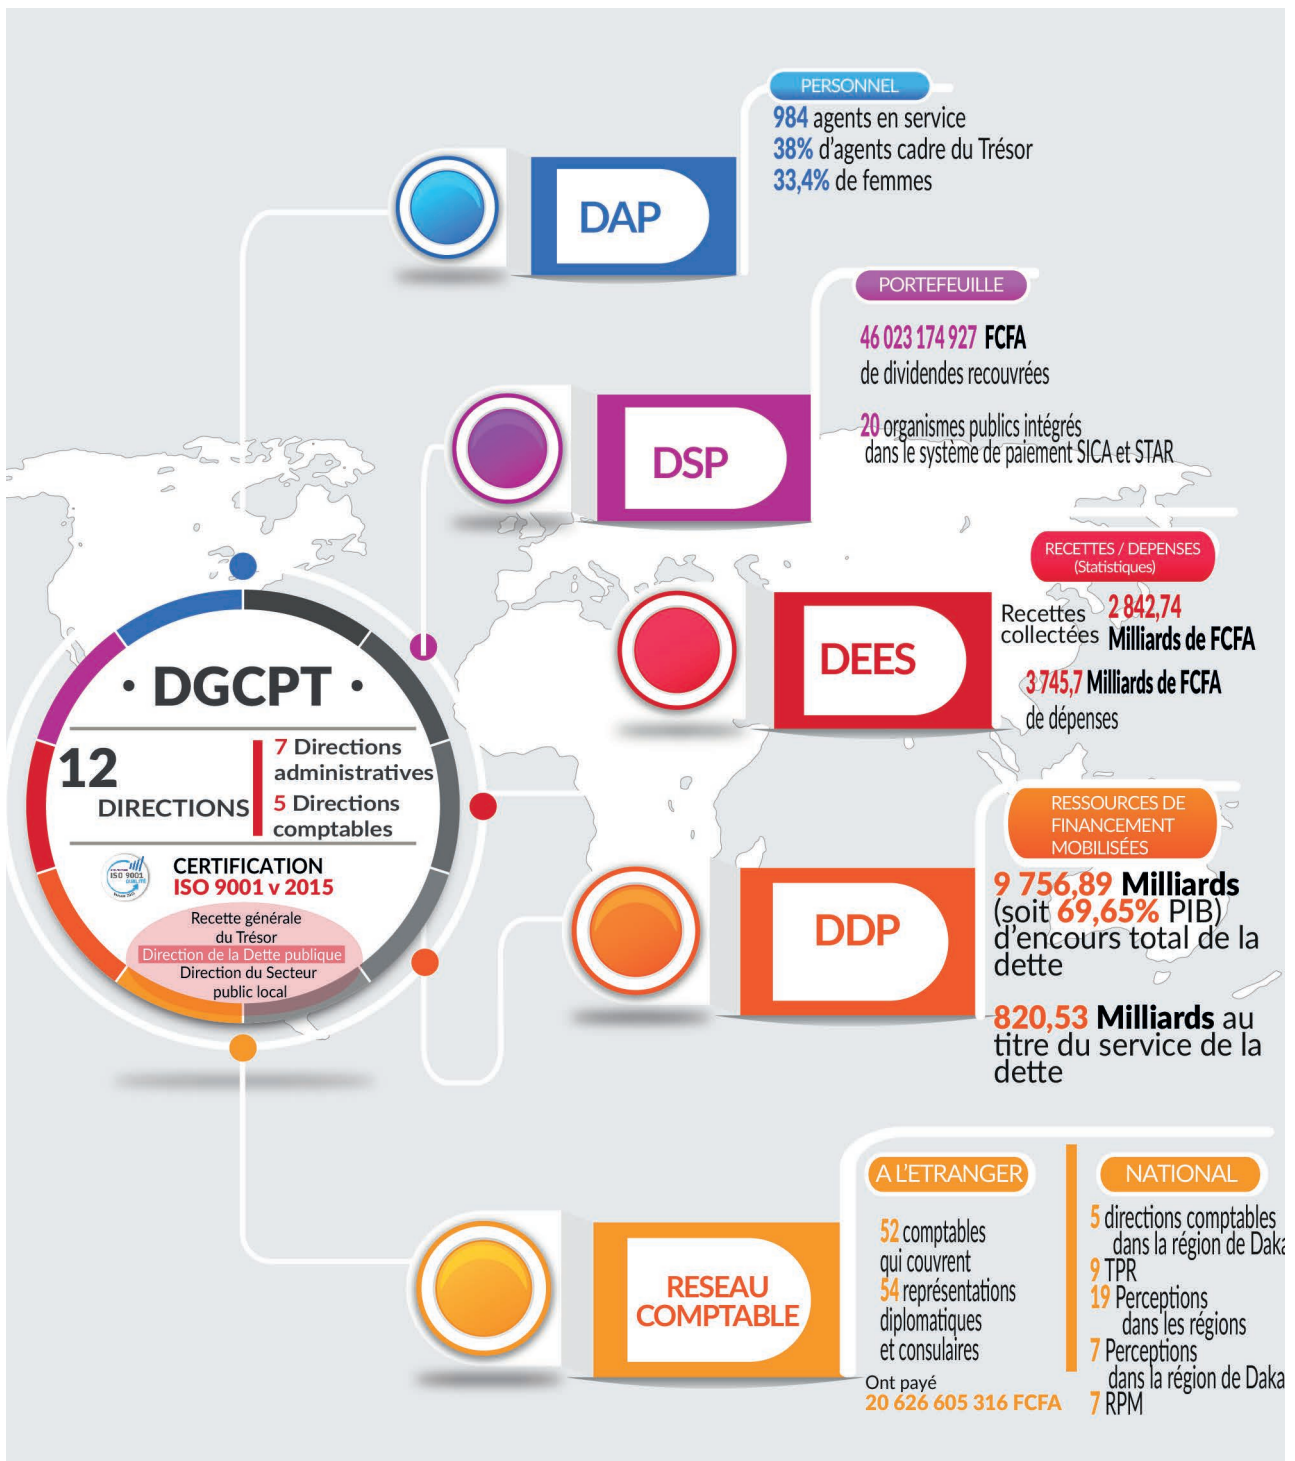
PERSONNEL
984 agents en service
38% d'agents cadre du Trésor
33,4% de femmes

DAP

PORTEFEUILLE
46 023 174 927 FCFA de dividendes recouvrées

20 organismes publics intégrés dans le système de paiement SICA et STAR

DSP

RECETTES / DEPENSES (Statistiques)
Recettes collectées 2 842,74 Milliards de FCFA
3 745,7 Milliards de FCFA de dépenses

DEES

• DGCPT •
12 DIRECTIONS
7 Directions administratives
5 Directions comptables
CERTIFICATION ISO 9001 v 2015
Recette générale du Trésor
Direction de la Dette publique
Direction du Secteur public local

RESSOURCES DE FINANCEMENT MOBILISÉES
9 756,89 Milliards (soit 69,65% PIB) d'encours total de la dette

820,53 Milliards au titre du service de la dette

DDP

A L'ETRANGER
52 comptables qui couvrent 54 représentations diplomatiques et consulaires
Ont payé 20 626 605 316 FCFA

NATIONAL
5 directions comptables dans la région de Dak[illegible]
9 TPR
19 Perceptions dans les régions
7 Perceptions dans la région de Dak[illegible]
7 RPM

RESEAU COMPTABLE